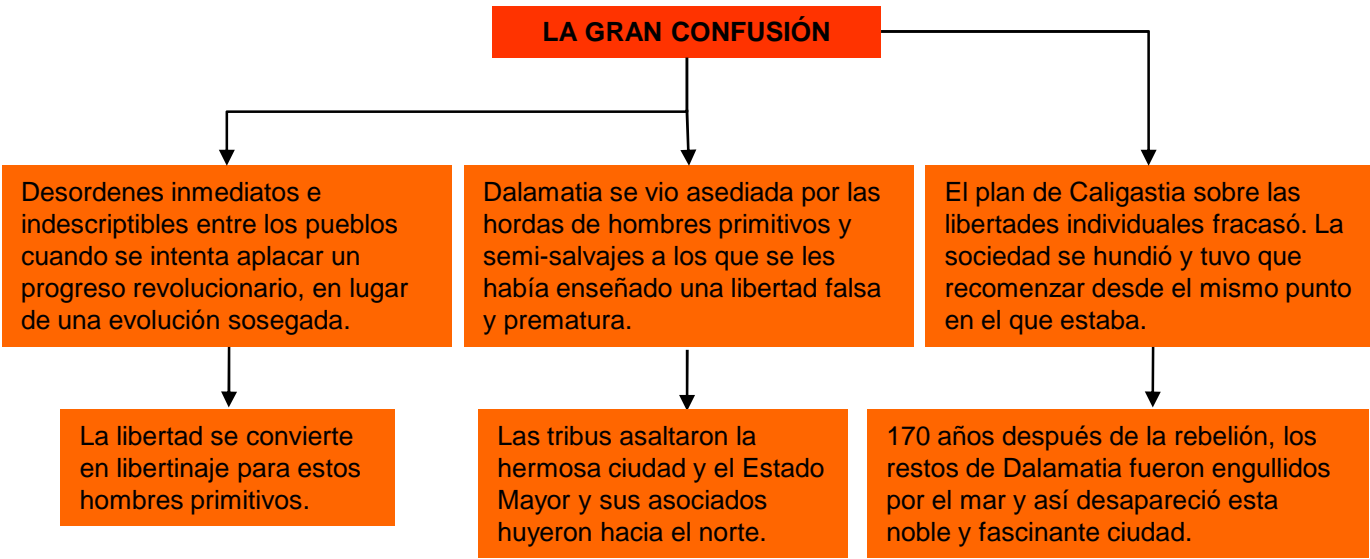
LA GRAN CONFUSIÓN

Desordenes inmediatos e indescriptibles entre los pueblos cuando se intenta aplacar un progreso revolucionario, en lugar de una evolución sosegada.

La libertad se convierte en libertinaje para estos hombres primitivos.

Dalamatia se vio asediada por las hordas de hombres primitivos y semi-salvajes a los que se les había enseñado una libertad falsa y prematura.

Las tribus asaltaron la hermosa ciudad y el Estado Mayor y sus asociados huyeron hacia el norte.

El plan de Caligastia sobre las libertades individuales fracasó. La sociedad se hundió y tuvo que recomenzar desde el mismo punto en el que estaba.

170 años después de la rebelión, los restos de Dalamatia fueron engullidos por el mar y así desapareció esta noble y fascinante ciudad.